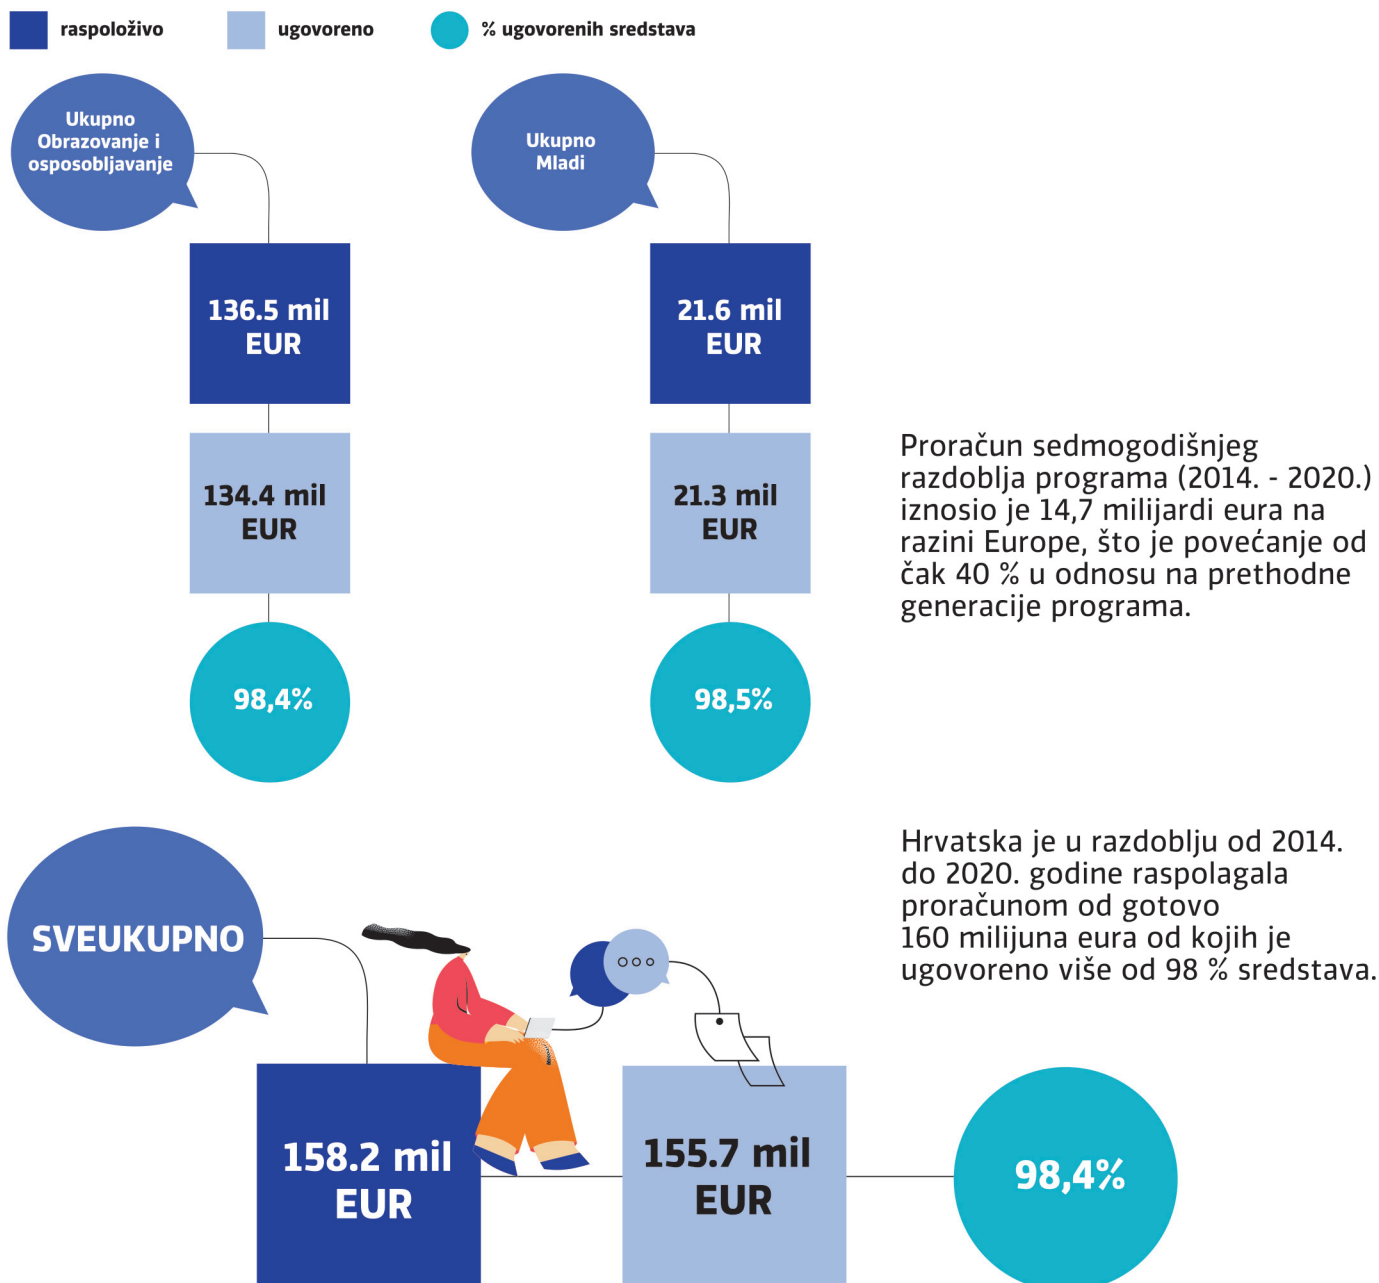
raspoloživo ugovoreno % ugovorenih sredstava

Ukupno Obrazovanje i osposobljavanje

136.5 mil EUR

134.4 mil EUR

98,4%

Ukupno Mladi

21.6 mil EUR

21.3 mil EUR

98,5%

Proračun sedmogodišnjeg razdoblja programa (2014. - 2020.) iznosio je 14,7 milijardi eura na razini Europe, što je povećanje od čak 40 % u odnosu na prethodne generacije programa.

SVEUKUPNO

Hrvatska je u razdoblju od 2014. do 2020. godine raspolagala proračunom od gotovo 160 milijuna eura od kojih je ugovoreno više od 98 % sredstava.

158.2 mil EUR

155.7 mil EUR

98,4%